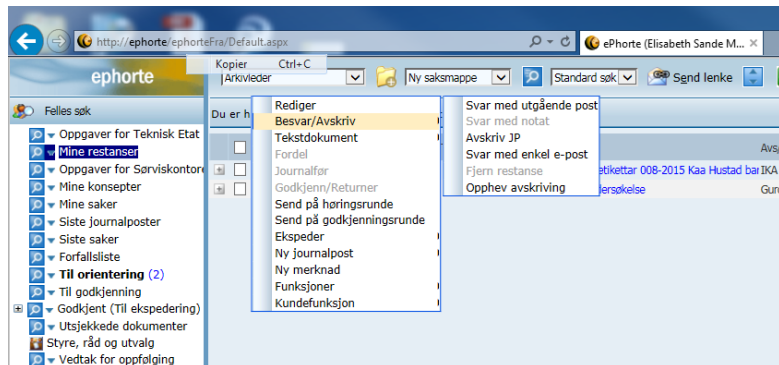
http://ephorte/ephorteFra/Default.aspx

ePhorte (Elisabeth Sande M...

Kopier Ctrl+C

ephorte

Arkivleder

Ny saksmappe

Standard søk

Send lenke

Felles søk

Oppgaver for Teknisk Etat
Mine restanser
Oppgaver for Sørviskontore
Mine konsepter
Mine saker
Siste journalposter
Siste saker
Forfallsliste
Til orientering (2)
Til godkjenning
Godkjent (Til ekspedering)
Utsjekkede dokumenter
Styre, råd og utvalg
Vedtak for oppfølging

Du er h

Rediger
Besvar/Avskriv
Tekstdokument
Fordel
Journalfør
Godkjenn/Returner
Send på høringsrunde
Send på godkjenningsrunde
Ekspeder
Ny journalpost
Ny merknad
Funksjoner
Kundefunksjon

Svar med utgående post
Svar med notat
Avskriv JP
Svar med enkel e-post
Fjern restanse
Opphev avskriving

Avs
etikettar 008-2015 Kaa Hustad bar IKA
ersøkelse Gun